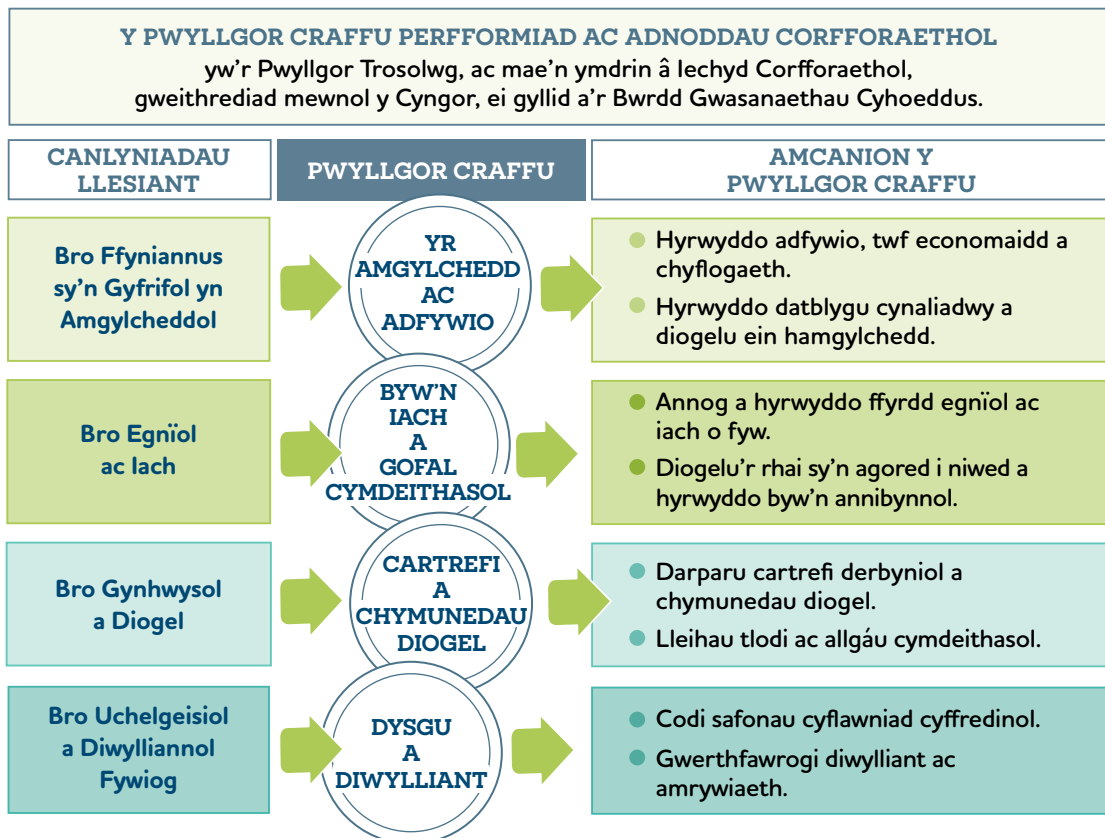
Y PWYLLGOR CRAFFU PERFFORMIAD AC ADNODDAU CORFFORAETHOL
yw'r Pwyllgor Trosolwg, ac mae'n ymdrin â Iechyd Corfforaethol, gweithrediad mewnol y Cyngor, ei gyllid a'r Bwrdd Gwasanaethau Cyhoeddus.

CANLYNIADAU LLESIANT

PWYLLGOR CRAFFU

AMCANION Y PWYLLGOR CRAFFU

Bro Ffyniannus sy'n Gyfrifol yn Amgylcheddol

YR AMGYLCHEDD AC ADFYWIO

Hyrwyddo adfywio, twf economaidd a chyflogaeth.

Hyrwyddo datblygu cynaliadwy a diogelu ein hamgylchedd.

Bro Egnïol ac Iach

BYW'N IACH A GOFAL CYMDEITHASOL

Annog a hyrwyddo ffyrdd egnïol ac iach o fyw.

Diogelu'r rhai sy'n agored i niwed a hyrwyddo byw'n annibynnol.

Bro Gynhwysol a Diogel

CARTREFI A CHYMUNEDAU DIOGEL

Darparu cartrefi derbyniol a chymunedau diogel.

Lleihau tlodi ac allgáu cymdeithasol.

Bro Uchelgeisiol a Diwylliannol Fywiog

DYSGU A DIWYLLIANT

Codi safonau cyflawniad cyffredinol.

Gwerthfawrogi diwylliant ac amrywiaeth.